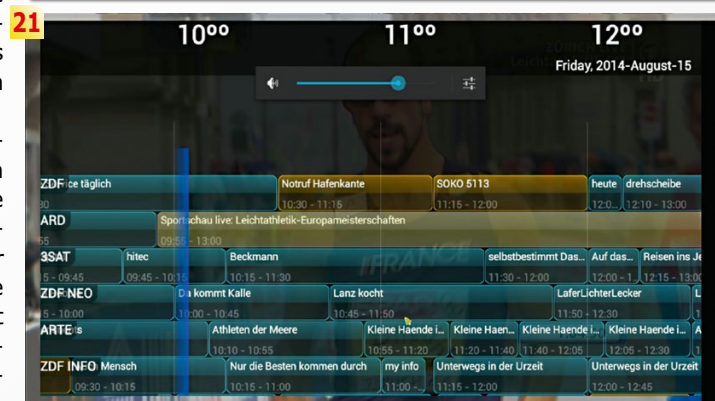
21

s
n
n
e

e

10⁰⁰ 11⁰⁰ 12⁰⁰

Friday, 2014-August-15

ZDF ice täglich
Notruf Hafenkante 10:30 - 11:15
SOKO 5113 11:15 - 12:00
heute 12:0...
drehscheibe 12:10 - 13:00

ARD
Sportschau live: Leichtathletik-Europameisterschaften 09:55 - 13:00

3SAT 5 - 09:45
hitec 09:45 - 10:15
Beckmann 10:15 - 11:30
selbstbestimmt Das... 11:30 - 12:00
Auf das... 12:00 - 1
Reisen ins Je 12:15 - 13:00

ZDF NEO 5 - 10:00
Da kommt Kalle
Lanz kocht 10:45 - 11:50
LaferLichterLecker 11:50 - 12:30

ARTE ts
Athleten der Meere 10:10 - 10:55
Kleine Haende i... 10:55 - 11:20
Kleine Haen... 12:20 - 11:40
Kleine Haende i... 11:40 - 12:05
Kleine Haende i... 12:05 - 12:30

ZDF INFO Mensch 09:30 - 10:15
Nur die Besten kommen durch
my info 11:00 -
Unterwegs in der Urzeit 11:15 - 12:00
Unterwegs in der Urzeit 12:00 - 12:45